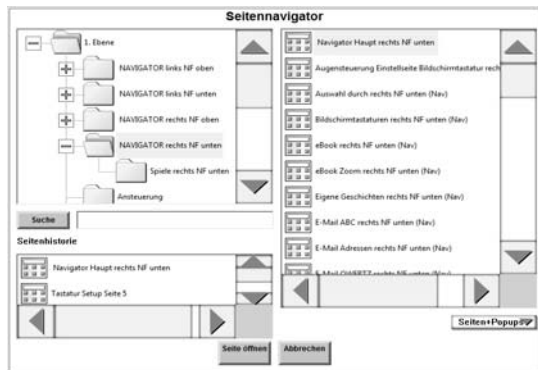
Seitennavigator

1. Ebene

NAVIGATOR links NF oben

NAVIGATOR links NF unten

NAVIGATOR rechts NF oben

NAVIGATOR rechts NF unten

Spiele rechts NF unten

Ansteuerung

Suche

Seitenhistorie

Navigator Haupt rechts NF unten

Tastatur Setup Seite 5

Navigator Haupt rechts NF unten

Augensteuerung Einstellseite Bildschirmtastatur rech

Auswahl durch rechts NF unten (Nav)

Bildschirmtastaturen rechts NF unten (Nav)

eBook rechts NF unten (Nav)

eBook Zoom rechts NF unten (Nav)

Eigene Geschichten rechts NF unten (Nav)

E-Mail ABC rechts NF unten (Nav)

E-Mail Adressen rechts NF unten (Nav)

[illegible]

Seiten+Popup

Seite öffnen

Abbrechen